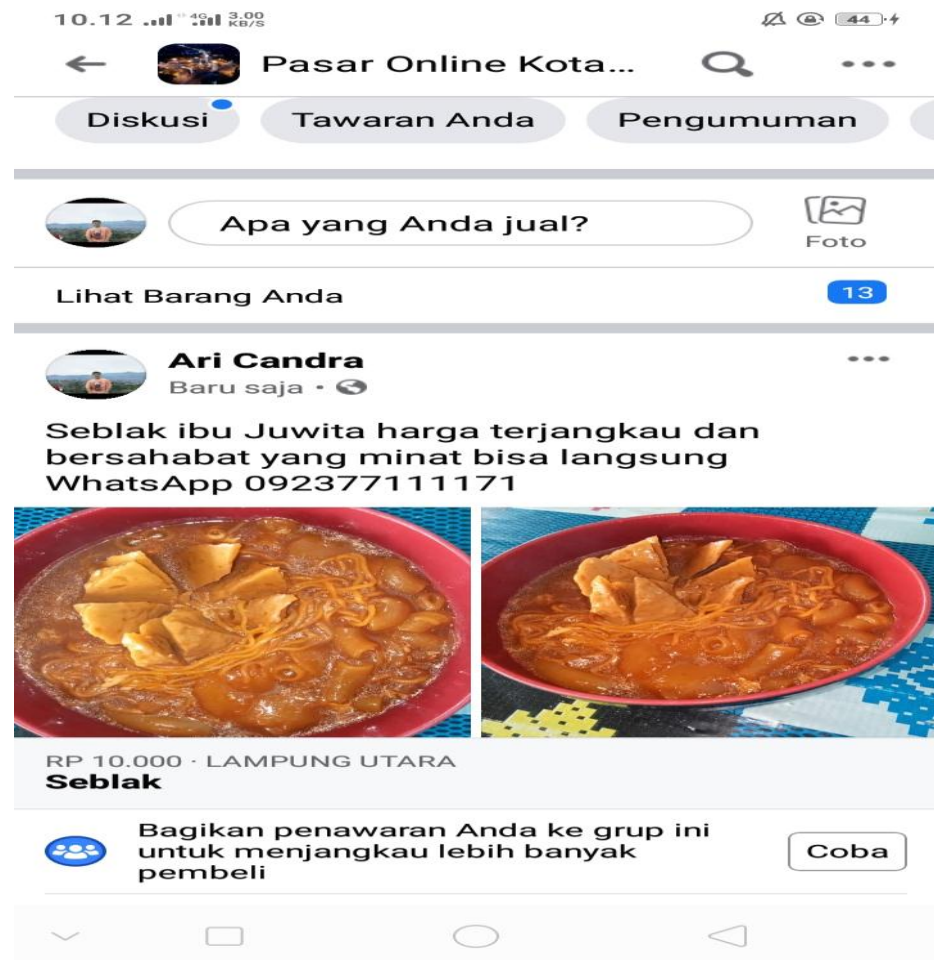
10.12 4G 3.00 KB/S 44

Pasar Online Kota...

Diskusi
Tawaran Anda
Pengumuman

Apa yang Anda jual?
Foto

Lihat Barang Anda
13

Ari Candra
Baru saja ·

Seblak ibu Juwita harga terjangkau dan bersahabat yang minat bisa langsung WhatsApp 092377111171

RP 10.000 · LAMPUNG UTARA
Seblak

Bagikan penawaran Anda ke grup ini untuk menjangkau lebih banyak pembeli
Coba